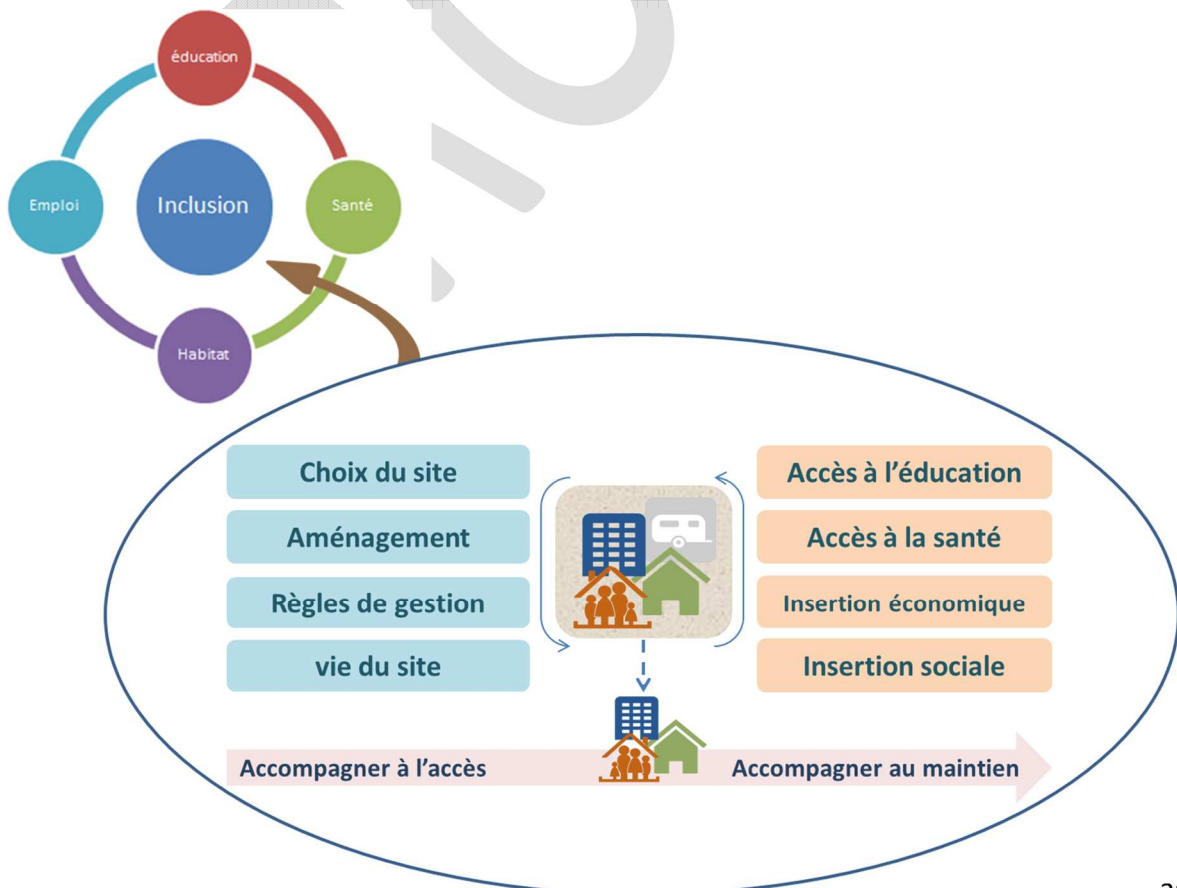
éducation

Emploi

Inclusion

Santé

Habitat

Choix du site

Aménagement

Règles de gestion

vie du site

Accès à l'éducation

Accès à la santé

Insertion économique

Insertion sociale

Accompagner à l'accès

Accompagner au maintien

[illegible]